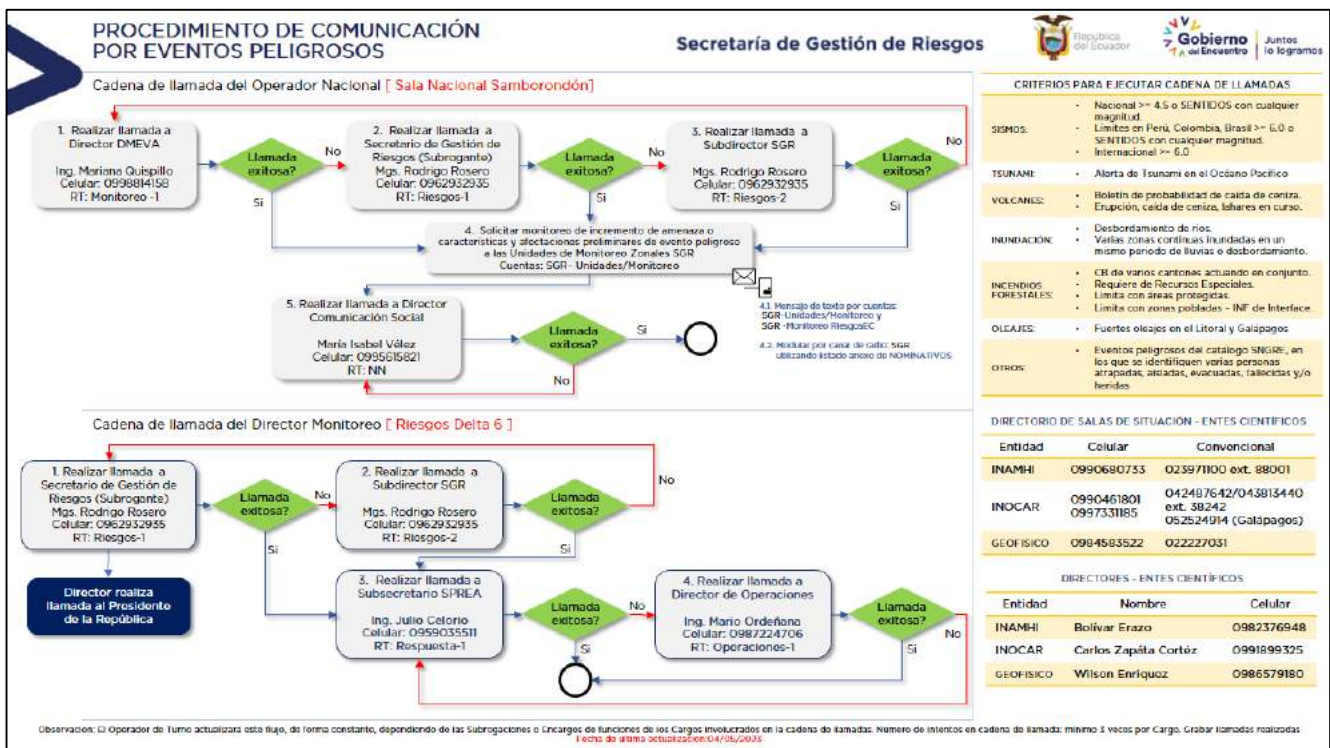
PROCEDIMIENTO DE COMUNICACIÓN POR EVENTOS PELIGROSOS

Secretaría de Gestión de Riesgos

República del Ecuador

Gobierno del Encuentro | Juntos lo logramos

Cadena de llamada del Operador Nacional [ Sala Nacional Samborondón]

1. Realizar llamada a Director DMEVA
Ing. Mariana Quispillo
Celular: 0998814158
RT: Monitoreo -1

Llamada exitosa?

No

Si

2. Realizar llamada a Secretario de Gestión de Riesgos (Subrogante)
Mgs. Rodrigo Rosero
Celular: 0962932935
RT: Riesgos-1

Llamada exitosa?

No

Si

3. Realizar llamada a Subdirector SGR
Mgs. Rodrigo Rosero
Celular: 0962932935
RT: Riesgos-2

Llamada exitosa?

No

Si

4. Solicitar monitoreo de incremento de amenaza o características y afectaciones preliminares de evento peligroso a las Unidades de Monitoreo Zonales SGR
Cuentas: SGR - Unidades/Monitoreo

4.1. Mensaje de texto por cuentas: SGR-Unidades/Monitoreo y SGR -Monitoreo RiesgosEC

4.2. Modular por canal de radio: SGR utilizando listado anexo de NOMINATIVOS

5. Realizar llamada a Director Comunicación Social
María Isabel Vélez
Celular: 0995615821
RT: NN

Llamada exitosa?

Si

No

CRITERIOS PARA EJECUTAR CADENA DE LLAMADAS

| | |
|---|---|
| SISMOS: | - Nacional >= 4.5 o SENTIDOS con cualquier magnitud.<br>- Límites en Perú, Colombia, Brasil >= 6.0 o SENTIDOS con cualquier magnitud.<br>- Internacional >= 6.0 |
| TSUNAMI: | - Alerta de Tsunami en el Océano Pacífico |
| VOLCANES: | - Boletín de probabilidad de caída de ceniza.<br>- Erupción, caída de ceniza, lahares en curso. |
| INUNDACIÓN: | - Desbordamiento de ríos.<br>- Varias zonas continuas inundadas en un mismo periodo de lluvias o desbordamiento. |
| INCENDIOS FORESTALES: | - CB de varios cantones actuando en conjunto.<br>- Requiere de Recursos Especiales.<br>- Limita con áreas protegidas.<br>- Limita con zonas pobladas - INF de Interface. |
| OLEAJES: | - Fuertes oleajes en el Litoral y Galápagos |
| OTROS: | - Eventos peligrosos del catálogo SNGRE, en los que se identifiquen varias personas atrapadas, aisladas, evacuadas, fallecidas y/o heridas |

Cadena de llamada del Director Monitoreo [ Riesgos Delta 6 ]

1. Realizar llamada a Secretario de Gestión de Riesgos (Subrogante)
Mgs. Rodrigo Rosero
Celular: 0962932935
RT: Riesgos-1

Llamada exitosa?

No

Si

Director realiza llamada al Presidente de la República

2. Realizar llamada a Subdirector SGR
Mgs. Rodrigo Rosero
Celular: 0962932935
RT: Riesgos-2

Llamada exitosa?

No

Si

3. Realizar llamada a Subsecretario SPREA
Ing. Julio Celorio
Celular: 0959035511
RT: Respuesta-1

Llamada exitosa?

No

Si

4. Realizar llamada a Director de Operaciones
Ing. Mario Ordeñana
Celular: 0987224706
RT: Operaciones-1

Llamada exitosa?

No

Si

DIRECTORIO DE SALAS DE SITUACIÓN - ENTES CIENTÍFICOS

| Entidad | Celular | Convencional |
|---|---|---|
| INAMHI | 0990680733 | 023971100 ext. 88001 |
| INOCAR | 0990461801<br>0997331185 | 042487642/043813440 ext. 38242<br>052524914 (Galápagos) |
| GEOFISICO | 0984583522 | 022227031 |

DIRECTORES - ENTES CIENTÍFICOS

| Entidad | Nombre | Celular |
|---|---|---|
| INAMHI | Bolívar Erazo | 0982376948 |
| INOCAR | Carlos Zapáta Cortéz | 0991899325 |
| GEOFISICO | Wilson Enríquez | 0986579180 |

Observación: El Operador de Turno actualizará este flujo, de forma constante, dependiendo de las Subrogaciones o Encargos de funciones de los Cargos involucrados en la cadena de llamadas. Número de intentos en cadena de llamada: mínimo 3 veces por Cargo. Grabar llamadas realizadas
Fecha de última actualización:04/05/2023